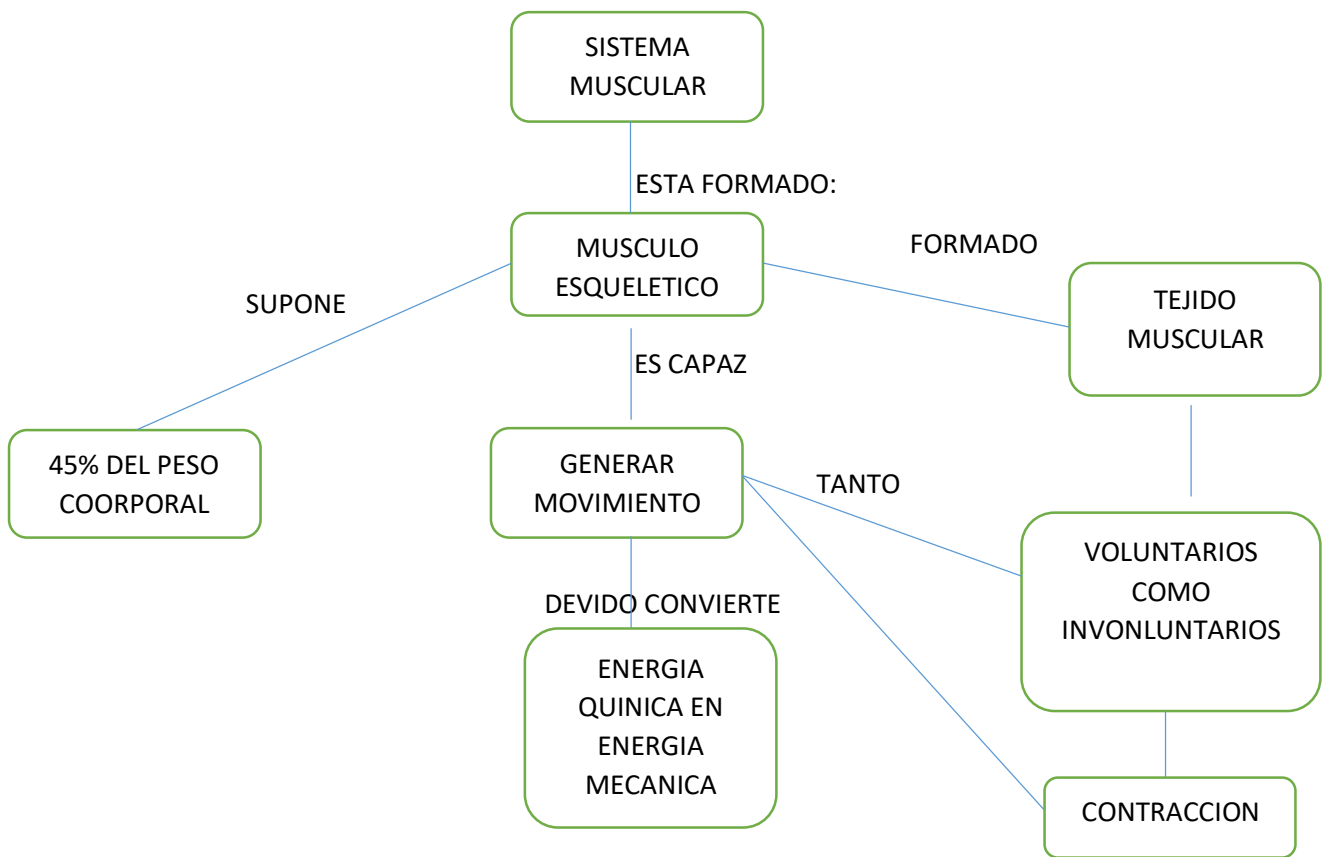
SISTEMA MUSCULAR

ESTA FORMADO:

MUSCULO ESQUELETICO

FORMADO

TEJIDO MUSCULAR

SUPONE

ES CAPAZ

45% DEL PESO COORPORAL

GENERAR MOVIMIENTO

TANTO

VOLUNTARIOS COMO INVONLUNTARIOS

DEVIDO CONVIERTE

ENERGIA QUINICA EN ENERGIA MECANICA

CONTRACCION